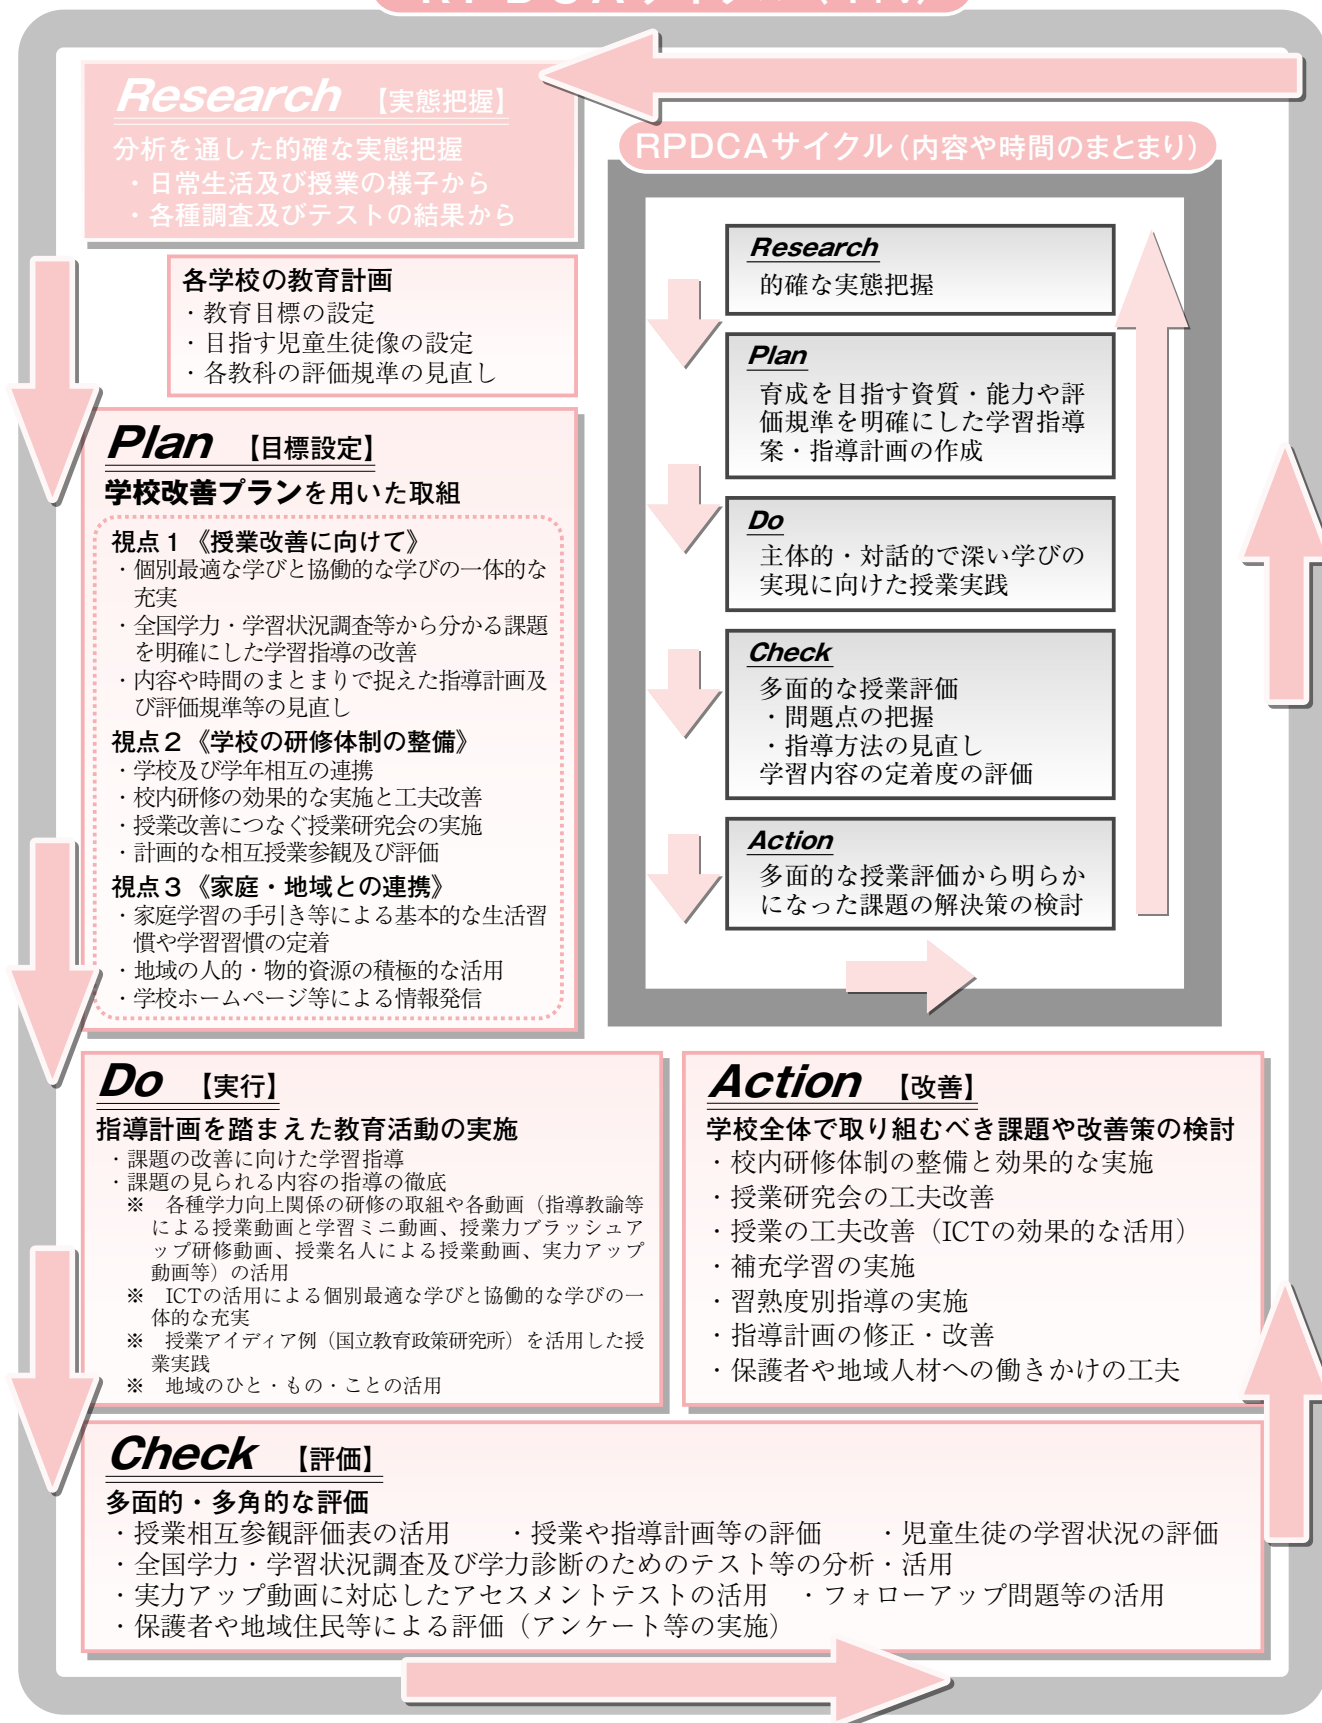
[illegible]

Research 【実態把握】
分析を通した的確な実態把握
・日常生活及び授業の様子から
・各種調査及びテストの結果から

RPDCAサイクル（内容や時間のまとまり）

Research
的確な実態把握

Plan
育成を目指す資質・能力や評価規準を明確にした学習指導案・指導計画の作成

Do
主体的・対話的で深い学びの実現に向けた授業実践

Check
多面的な授業評価
・問題点の把握
・指導方法の見直し
学習内容の定着度の評価

Action
多面的な授業評価から明らかになった課題の解決策の検討

各学校の教育計画
・教育目標の設定
・目指す児童生徒像の設定
・各教科の評価規準の見直し

Plan 【目標設定】
学校改善プランを用いた取組
視点１《授業改善に向けて》
・個別最適な学びと協働的な学びの一体的な充実
・全国学力・学習状況調査等から分かる課題を明確にした学習指導の改善
・内容や時間のまとまりで捉えた指導計画及び評価規準等の見直し
視点２《学校の研修体制の整備》
・学校及び学年相互の連携
・校内研修の効果的な実施と工夫改善
・授業改善につなぐ授業研究会の実施
・計画的な相互授業参観及び評価
視点３《家庭・地域との連携》
・家庭学習の手引き等による基本的な生活習慣や学習習慣の定着
・地域の人的・物的資源の積極的な活用
・学校ホームページ等による情報発信

Do 【実行】
指導計画を踏まえた教育活動の実施
・課題の改善に向けた学習指導
・課題の見られる内容の指導の徹底
※ 各種学力向上関係の研修の取組や各動画（指導教諭等による授業動画と学習ミニ動画、授業力ブラッシュアップ研修動画、授業名人による授業動画、実力アップ動画等）の活用
※ ICTの活用による個別最適な学びと協働的な学びの一体的な充実
※ 授業アイディア例（国立教育政策研究所）を活用した授業実践
※ 地域のひと・もの・ことの活用

Action 【改善】
学校全体で取り組むべき課題や改善策の検討
・校内研修体制の整備と効果的な実施
・授業研究会の工夫改善
・授業の工夫改善（ICTの効果的な活用）
・補充学習の実施
・習熟度別指導の実施
・指導計画の修正・改善
・保護者や地域人材への働きかけの工夫

Check 【評価】
多面的・多角的な評価
・授業相互参観評価表の活用　・授業や指導計画等の評価　・児童生徒の学習状況の評価
・全国学力・学習状況調査及び学力診断のためのテスト等の分析・活用
・実力アップ動画に対応したアセスメントテストの活用　・フォローアップ問題等の活用
・保護者や地域住民等による評価（アンケート等の実施）